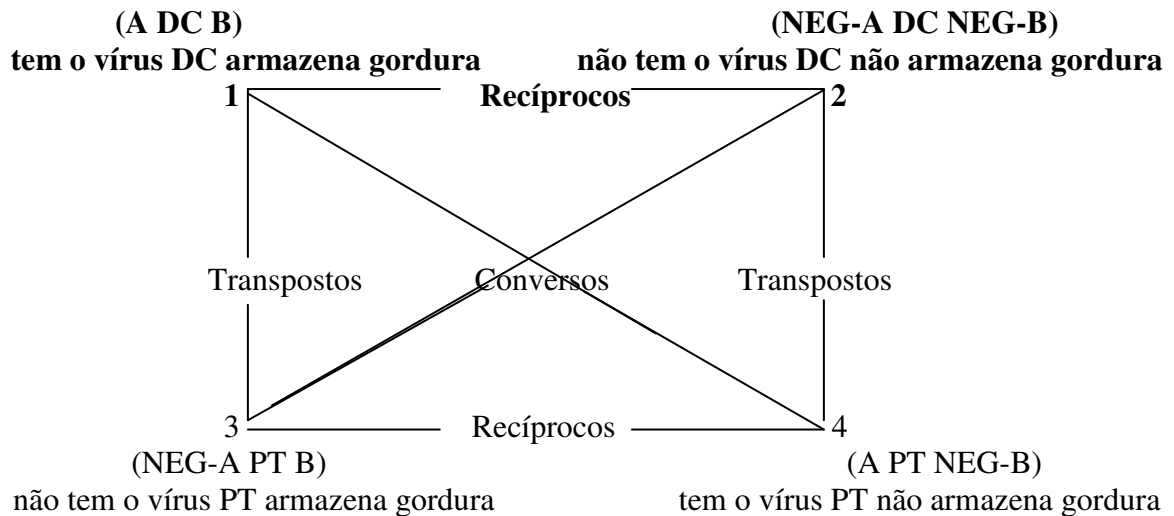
(A DC B)
tem o vírus DC armazena gordura

(NEG-A DC NEG-B)
não tem o vírus DC não armazena gordura

1 Recíprocos 2

Transpostos Conversos Transpostos

3 Recíprocos 4

(NEG-A PT B)
não tem o vírus PT armazena gordura

(A PT NEG-B)
tem o vírus PT não armazena gordura